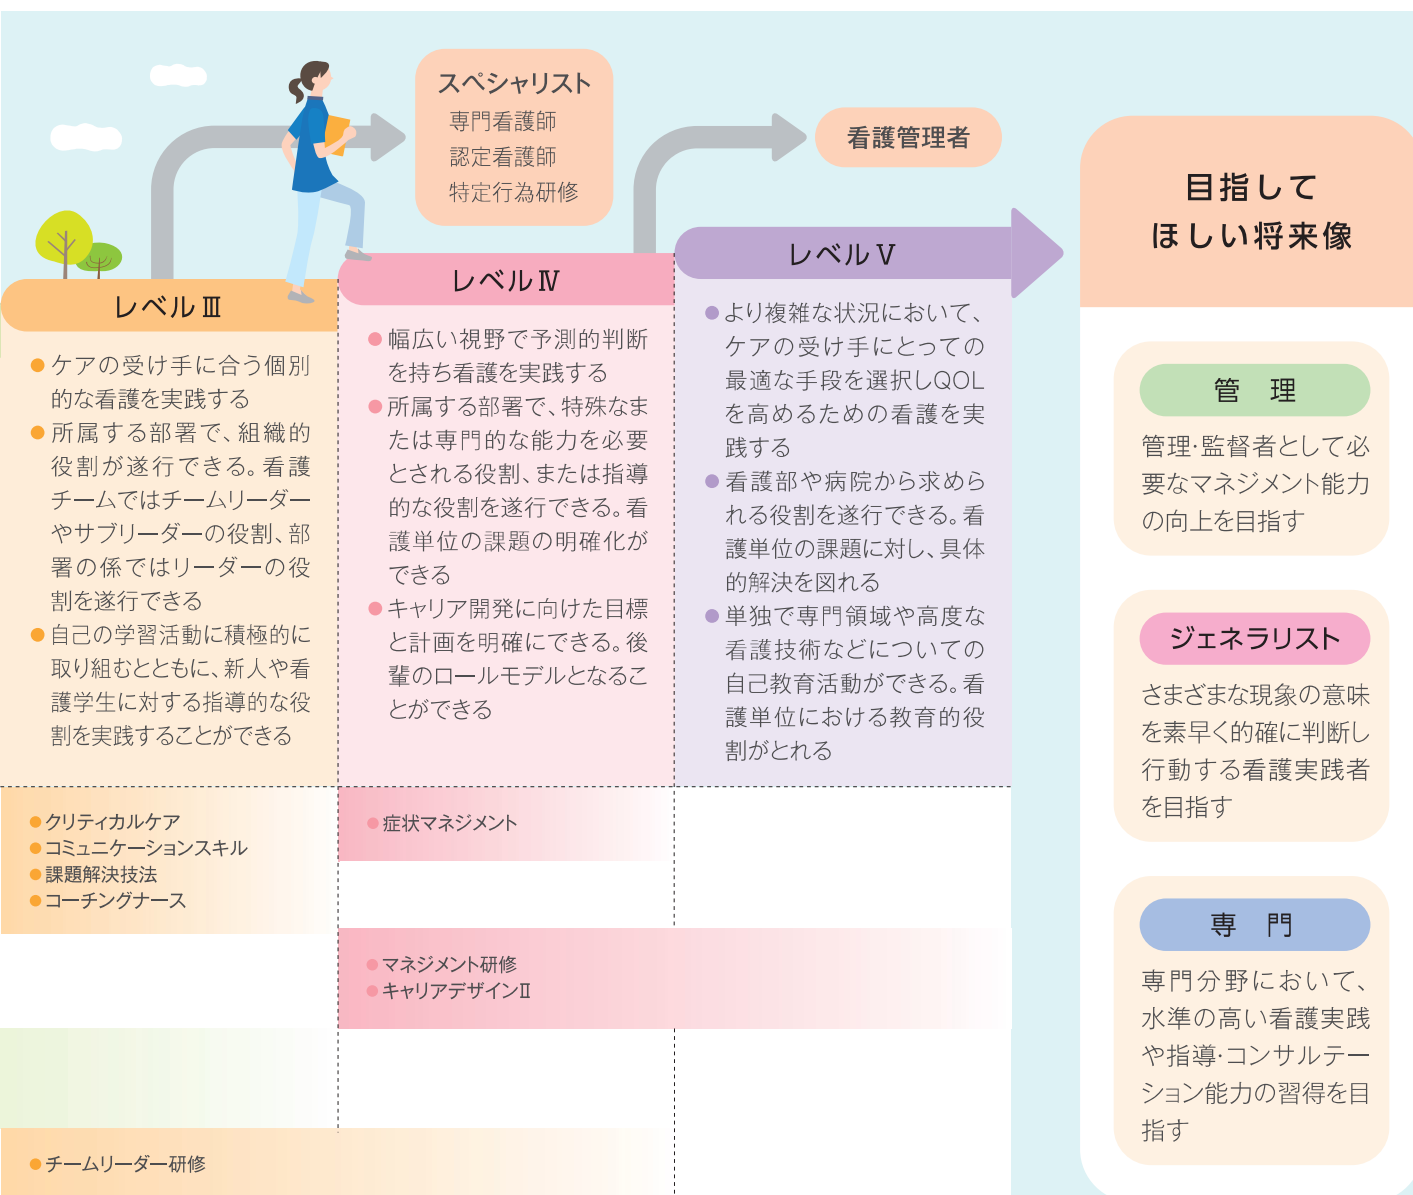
スペシャリスト
専門看護師
認定看護師
特定行為研修

看護管理者

目指してほしい将来像

レベルⅢ
●ケアの受け手に合う個別的な看護を実践する
●所属する部署で、組織的役割が遂行できる。看護チームではチームリーダーやサブリーダーの役割、部署の係ではリーダーの役割を遂行できる
●自己の学習活動に積極的に取り組むとともに、新人や看護学生に対する指導的な役割を実践することができる

レベルⅣ
●幅広い視野で予測的判断を持ち看護を実践する
●所属する部署で、特殊なまたは専門的な能力を必要とされる役割、または指導的な役割を遂行できる。看護単位の課題の明確化ができる
●キャリア開発に向けた目標と計画を明確にできる。後輩のロールモデルとなることができる

レベルⅤ
●より複雑な状況において、ケアの受け手にとっての最適な手段を選択しQOLを高めるための看護を実践する
●看護部や病院から求められる役割を遂行できる。看護単位の課題に対し、具体的解決を図れる
●単独で専門領域や高度な看護技術などについての自己教育活動ができる。看護単位における教育的役割がとれる

管　理
管理･監督者として必要なマネジメント能力の向上を目指す

ジェネラリスト
さまざまな現象の意味を素早く的確に判断し行動する看護実践者を目指す

専　門
専門分野において、水準の高い看護実践や指導･コンサルテーション能力の習得を目指す

●クリティカルケア
●コミュニケーションスキル
●課題解決技法
●コーチングナース

●症状マネジメント

●マネジメント研修
●キャリアデザインⅡ

●チームリーダー研修